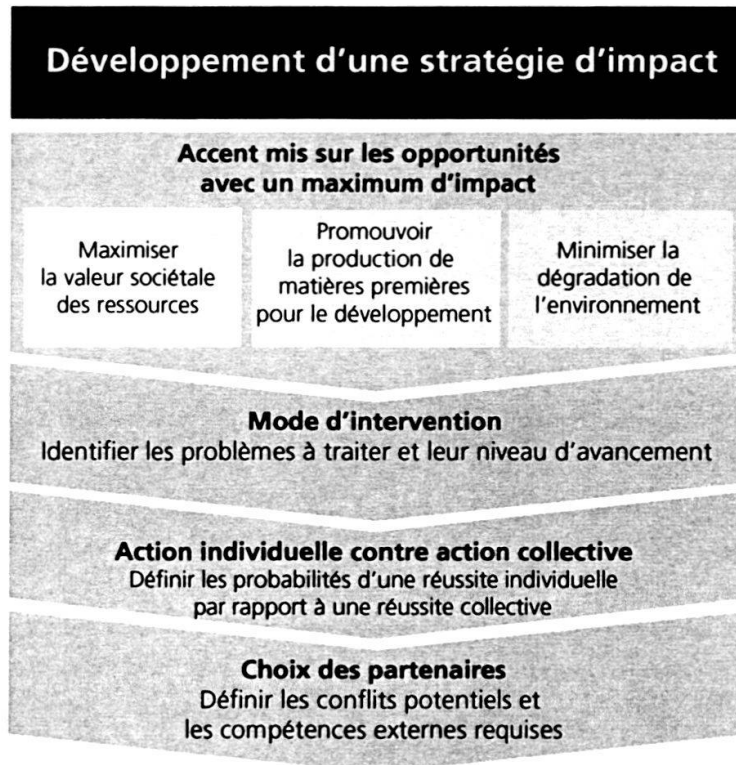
Développement d’une stratégie d’impact

Accent mis sur les opportunités avec un maximum d’impact

Maximiser la valeur sociétale des ressources

Promouvoir la production de matières premières pour le développement

Minimiser la dégradation de l’environnement

Mode d’intervention
Identifier les problèmes à traiter et leur niveau d’avancement

Action individuelle contre action collective
Définir les probabilités d’une réussite individuelle par rapport à une réussite collective

Choix des partenaires
Définir les conflits potentiels et les compétences externes requises